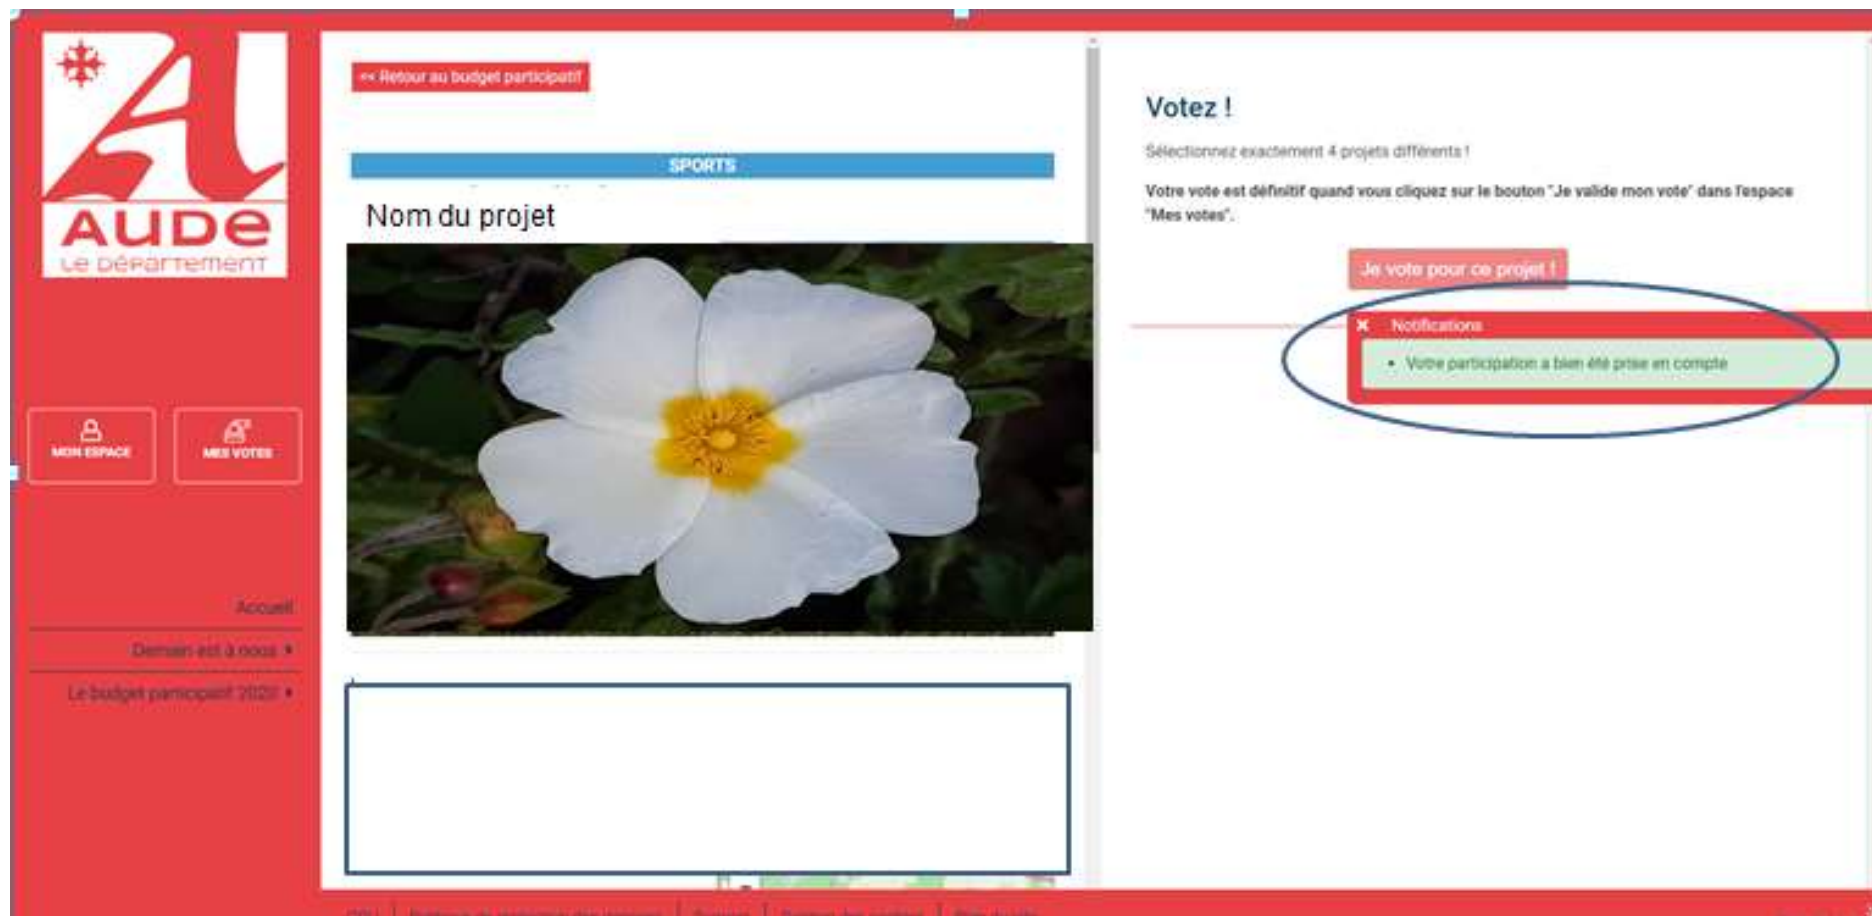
AUDE
LE DÉPARTEMENT

MON ESPACE
MES VOTES

Accueil
Demain est à nous ▸
Le budget participatif 2020 ▸

<< Retour au budget participatif

SPORTS

Nom du projet

Votez !

Sélectionnez exactement 4 projets différents !

Votre vote est définitif quand vous cliquez sur le bouton "Je valide mon vote" dans l'espace "Mes votes".

Je vote pour ce projet !

× Notifications

• Votre participation a bien été prise en compte

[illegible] | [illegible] | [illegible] | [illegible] | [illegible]